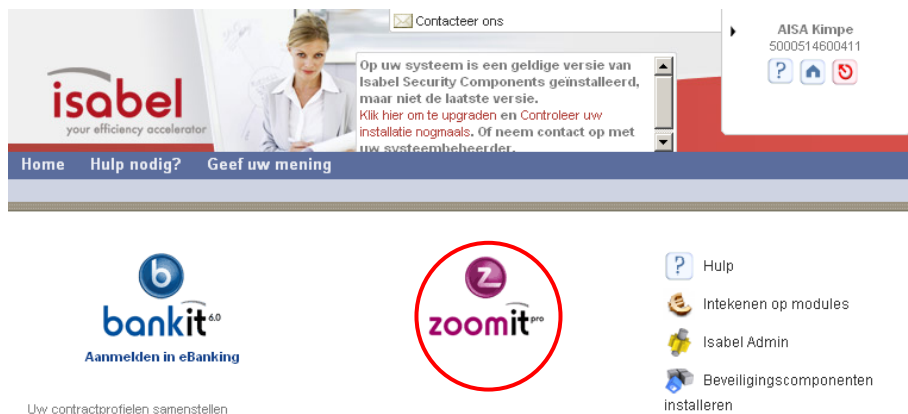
Contacteer ons

AISA Kimpe
5000514600411

isabel
your efficiency accelerator

Op uw systeem is een geldige versie van Isabel Security Components geïnstalleerd, maar niet de laatste versie.
Klik hier om te upgraden en Controleer uw installatie nogmaals. Of neem contact op met uw systeembeheerder.

Home Hulp nodig? Geef uw mening

b
bankit 6.0
Aanmelden in eBanking

z
zoomit pro

Hulp
Intekenen op modules
Isabel Admin
Beveiligingscomponenten installeren

Uw contractprofielen samenstellen